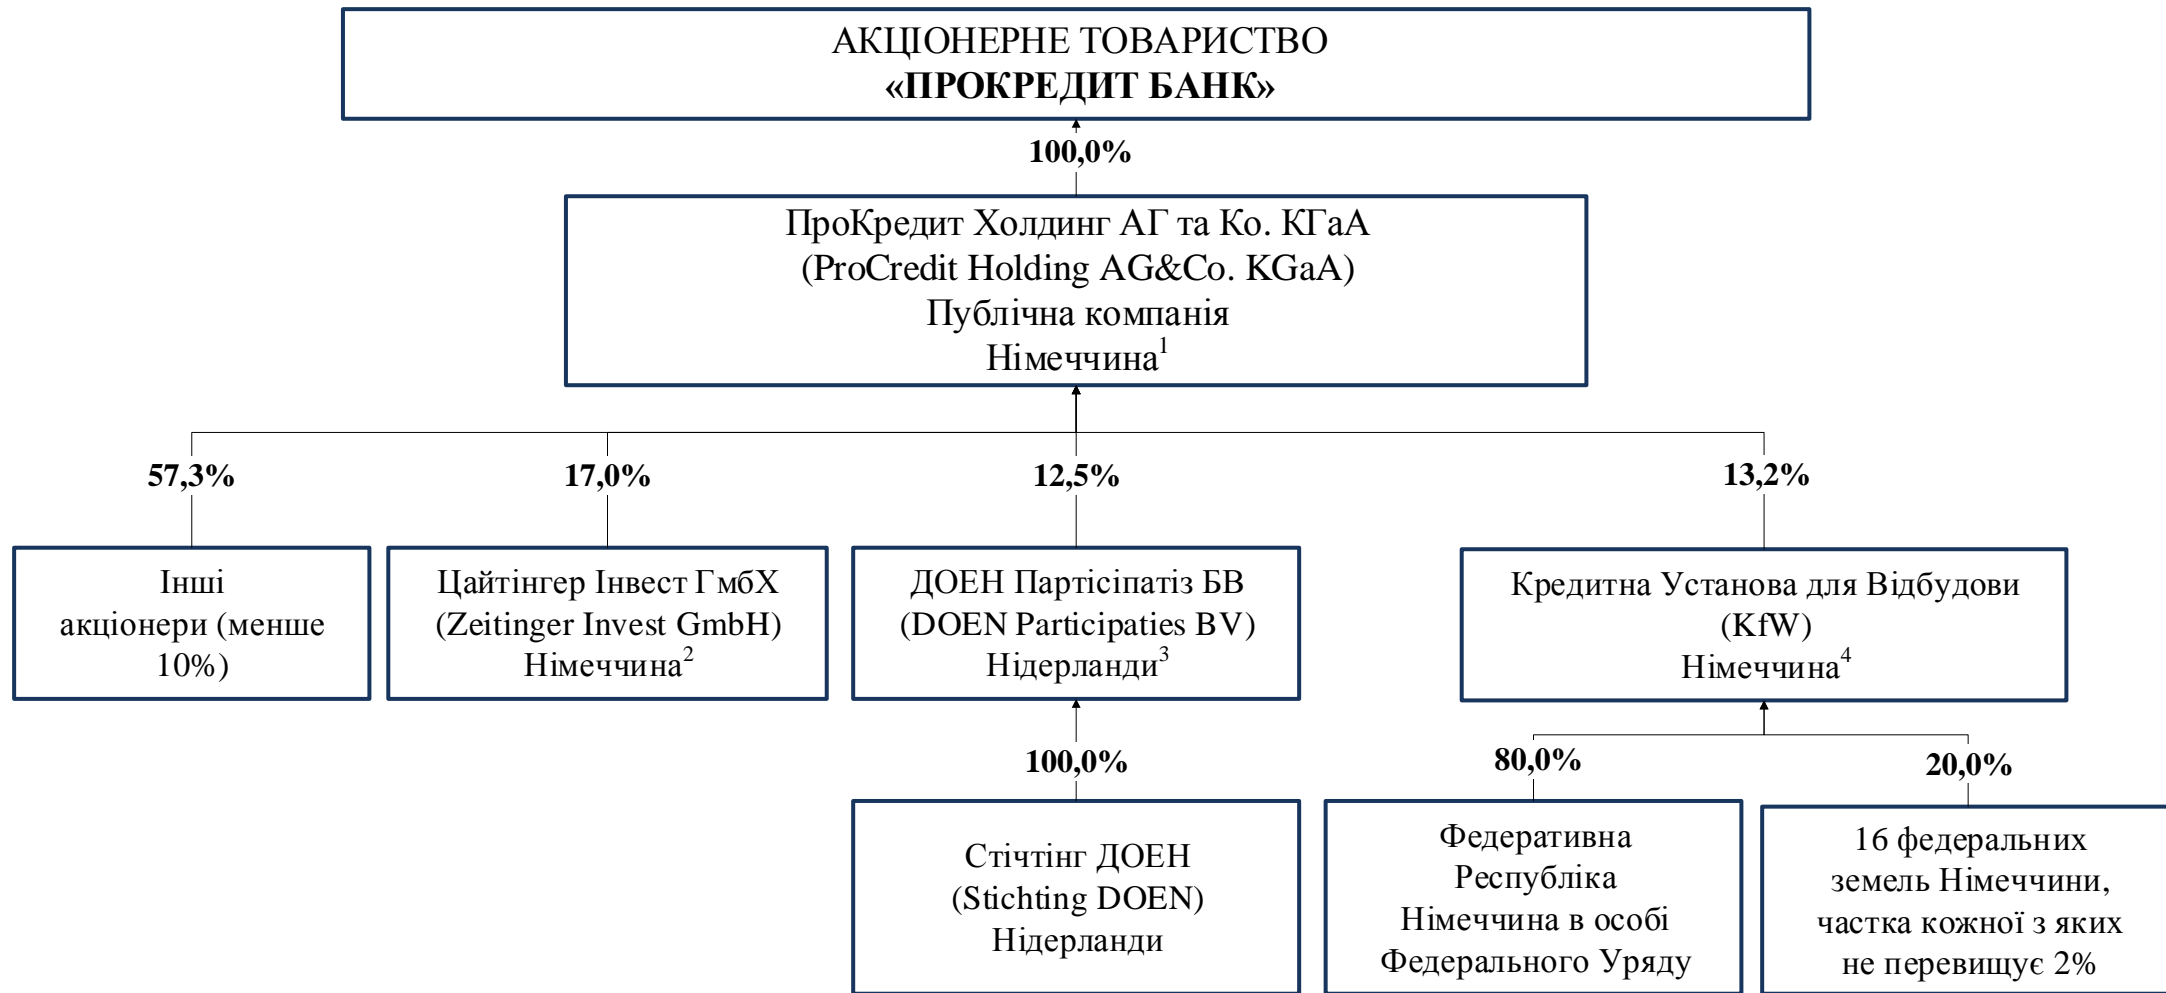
АКЦІОНЕРНЕ ТОВАРИСТВО
«ПРОКРЕДИТ БАНК»

100,0%

ПроКредит Холдинг АГ та Ко. КГаА
(ProCredit Holding AG&Co. KGaA)
Публічна компанія
Німеччина$^{1}$

57,3%

17,0%

12,5%

13,2%

Інші акціонери (менше 10%)

Цайтінгер Інвест ГмбХ
(Zeitinger Invest GmbH)
Німеччина$^{2}$

ДОЕН Партісіпатіз БВ
(DOEN Participaties BV)
Нідерланди$^{3}$

Кредитна Установа для Відбудови
(KfW)
Німеччина$^{4}$

100,0%

80,0%

20,0%

Стічтінг ДОЕН
(Stichting DOEN)
Нідерланди

Федеративна Республіка Німеччина в особі Федерального Уряду

16 федеральних земель Німеччини, частка кожної з яких не перевищує 2%